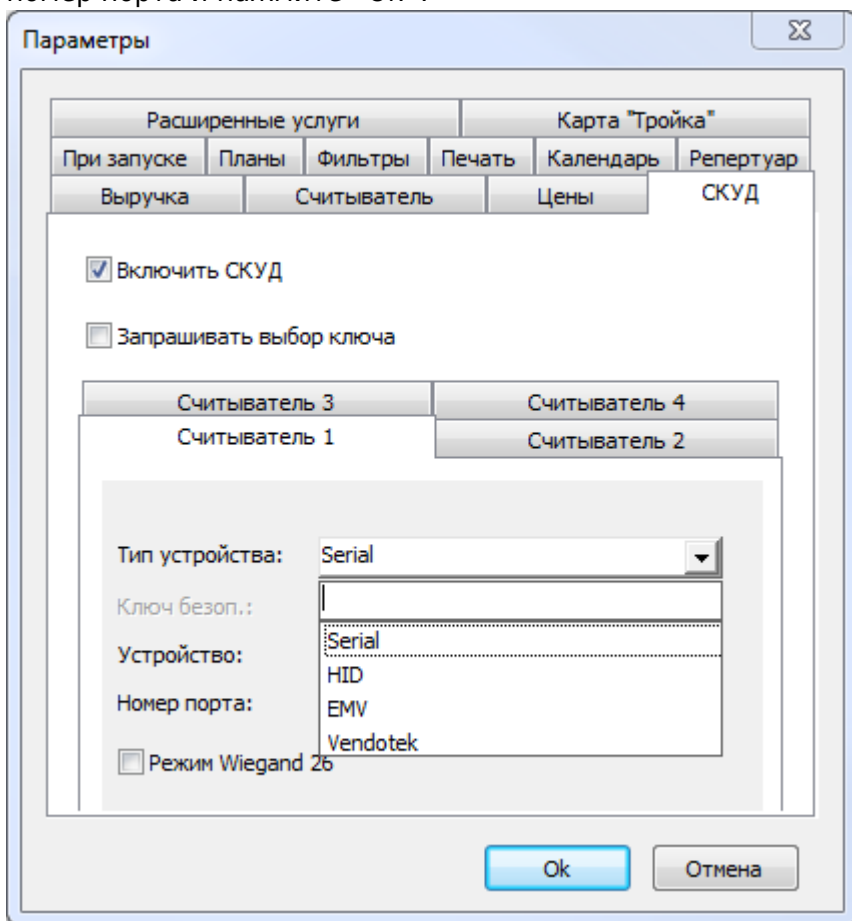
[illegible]

Параметры

Расширенные услуги | Карта "Тройка"
При запуске | Планы | Фильтры | Печать | Календарь | Репертуар
Выручка | Считыватель | Цены | СКУД

Включить СКУД

Запрашивать выбор ключа

Считыватель 3 | Считыватель 4
Считыватель 1 | Считыватель 2

Тип устройства: Serial

Ключ безоп.:

Устройство:

Номер порта:

Serial
HID
EMV
Vendotek

Режим Wiegand 26

Ok
Отмена